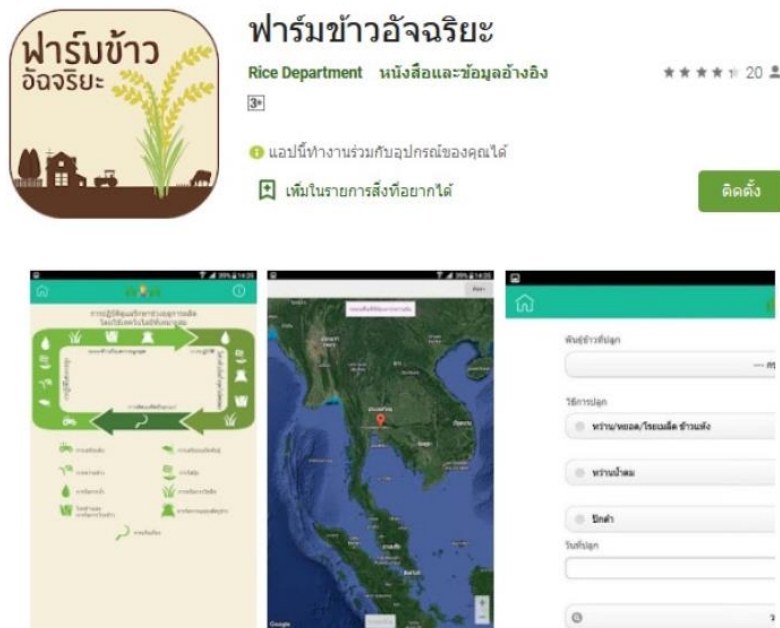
ฟาร์มข้าว อัจฉริยะ

ฟาร์มข้าวอัจฉริยะ

Rice Department หนังสือและข้อมูลอ้างอิง

★★★★ 20

3+

แอปนี้ทำงานร่วมกับอุปกรณ์ของคุณได้

เพิ่มในรายการสิ่งที่อยากได้

ติดตั้ง

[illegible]

พันธุ์ข้าวที่ปลูก

วิธีการปลูก

หว่าน/หยอด/โรยเมล็ด ข้าวแห้ง

หว่านน้ำตม

ปักดำ

วันที่ปลูก